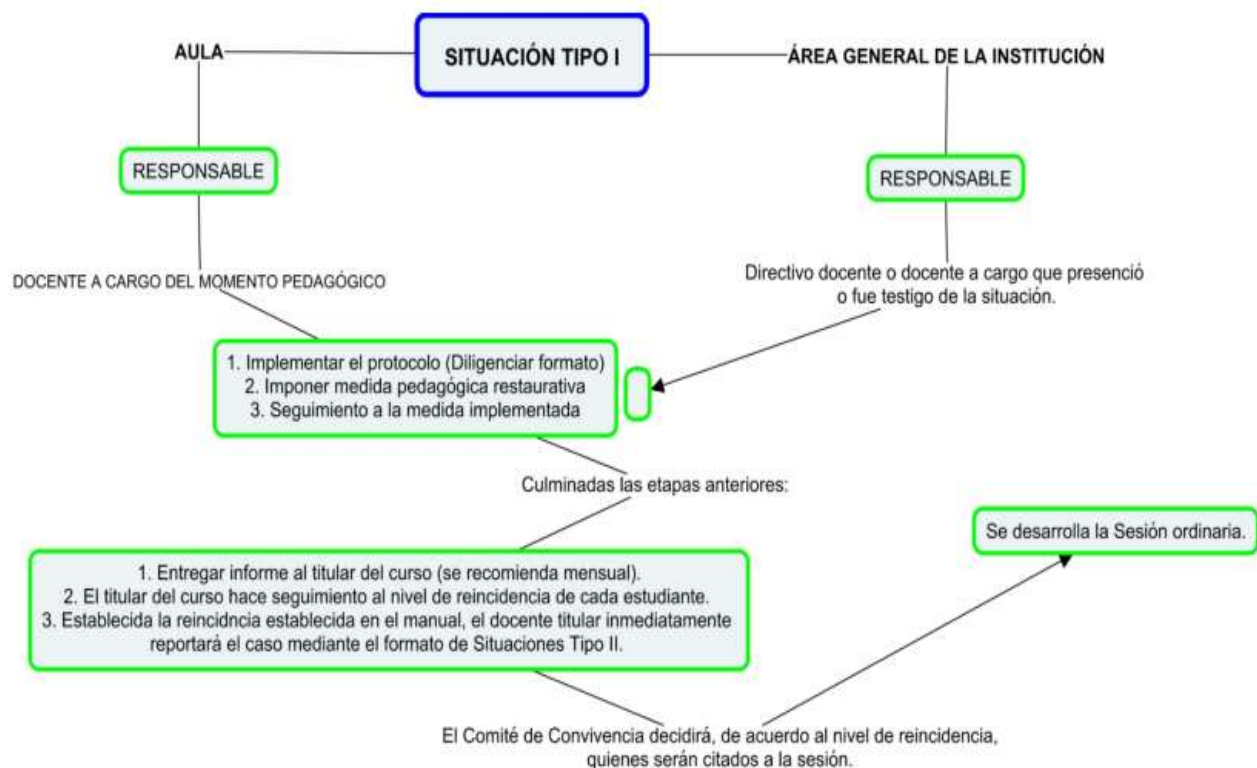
AULA

SITUACIÓN TIPO I

ÁREA GENERAL DE LA INSTITUCIÓN

RESPONSABLE

RESPONSABLE

DOCENTE A CARGO DEL MOMENTO PEDAGÓGICO

Directivo docente o docente a cargo que presenció o fue testigo de la situación.

1. Implementar el protocolo (Diligenciar formato)
2. Imponer medida pedagógica restaurativa
3. Seguimiento a la medida implementada

Culminadas las etapas anteriores:

Se desarrolla la Sesión ordinaria.

1. Entregar informe al titular del curso (se recomienda mensual).
2. El titular del curso hace seguimiento al nivel de reincidencia de cada estudiante.
3. Establecida la reincidcnia establecida en el manual, el docente titular inmediatamente reportará el caso mediante el formato de Situaciones Tipo II.

El Comité de Convivencia decidirá, de acuerdo al nivel de reincidencia, quienes serán citados a la sesión.